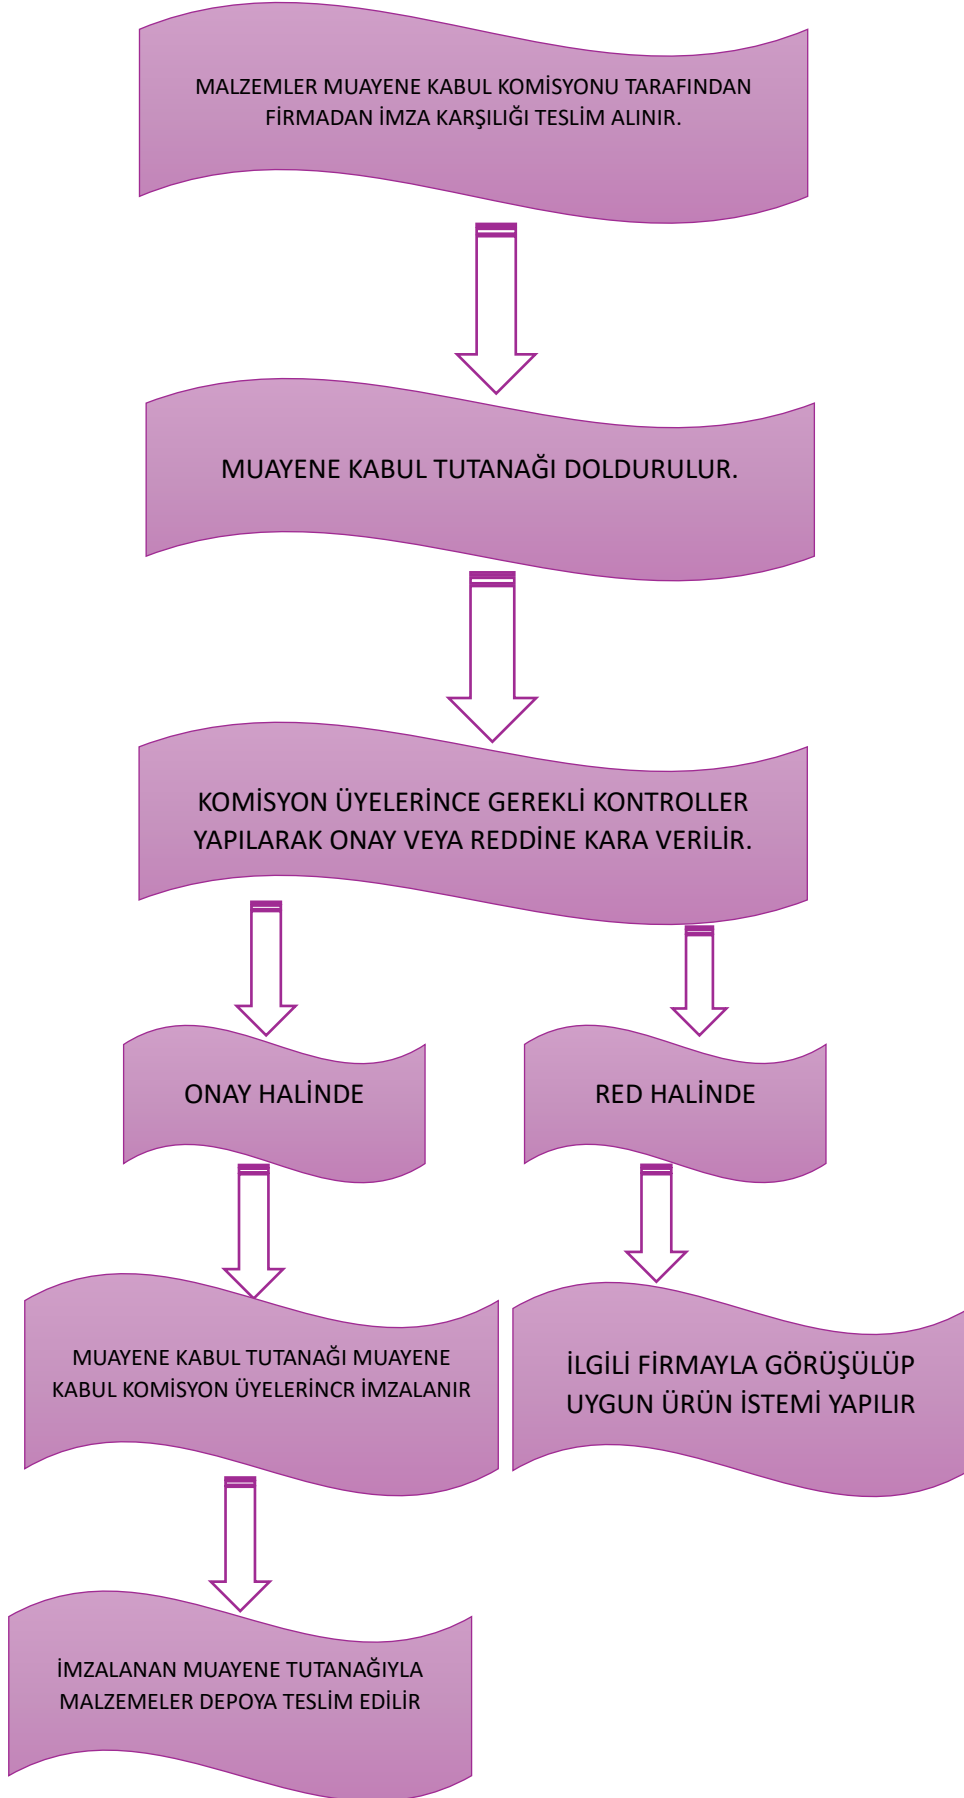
MALZEMLER MUAYENE KABUL KOMİSYONU TARAFINDAN FİRMADAN İMZA KARŞILIĞI TESLİM ALINIR.

MUAYENE KABUL TUTANAĞI DOLDURULUR.

KOMİSYON ÜYELERİNCE GEREKLİ KONTROLLER YAPILARAK ONAY VEYA REDDİNE KARA VERİLİR.

ONAY HALİNDE

RED HALİNDE

MUAYENE KABUL TUTANAĞI MUAYENE KABUL KOMİSYON ÜYELERİNCR İMZALANIR

İLGİLİ FİRMAYLA GÖRÜŞÜLÜP UYGUN ÜRÜN İSTEMİ YAPILIR

İMZALANAN MUAYENE TUTANAĞIYLA MALZEMELER DEPOYA TESLİM EDİLİR